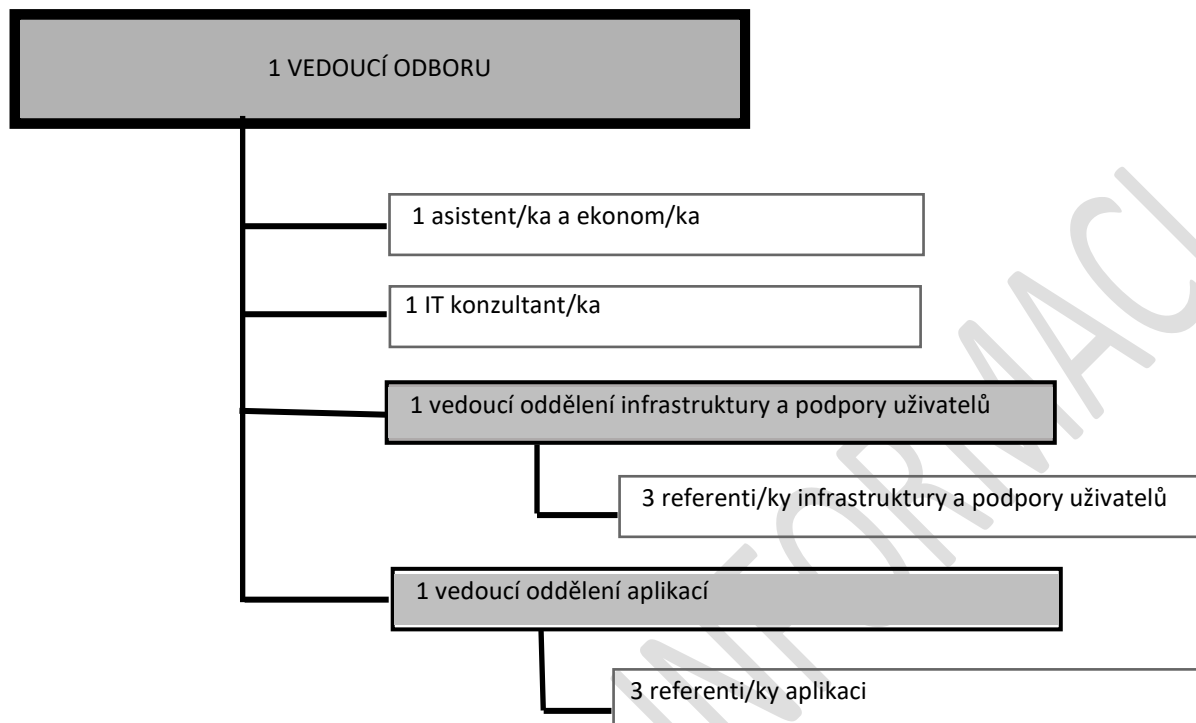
1 VEDOUCÍ ODBORU

1 asistent/ka a ekonom/ka

1 IT konzultant/ka

1 vedoucí oddělení infrastruktury a podpory uživatelů

3 referenti/ky infrastruktury a podpory uživatelů

1 vedoucí oddělení aplikací

3 referenti/ky aplikaci

INFORMACI